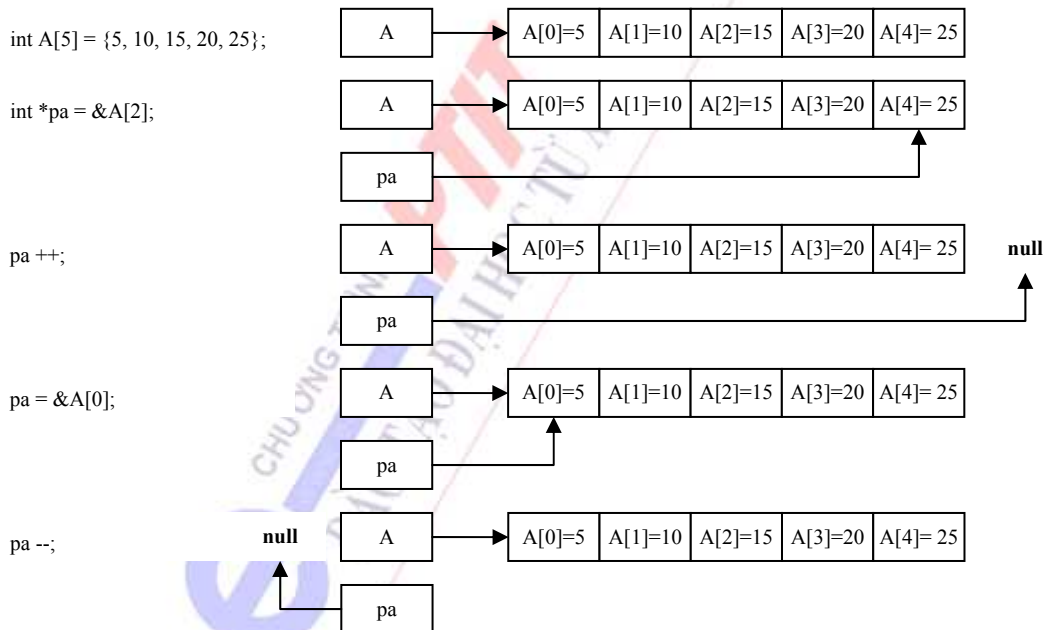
int A[5] = {5, 10, 15, 20, 25};

A

| A[0]=5 | A[1]=10 | A[2]=15 | A[3]=20 | A[4]= 25 |
|---|---|---|---|---|

int *pa = &A[2];

A

| A[0]=5 | A[1]=10 | A[2]=15 | A[3]=20 | A[4]= 25 |
|---|---|---|---|---|

pa

pa ++;

A

| A[0]=5 | A[1]=10 | A[2]=15 | A[3]=20 | A[4]= 25 |
|---|---|---|---|---|

null

pa

pa = &A[0];

A

| A[0]=5 | A[1]=10 | A[2]=15 | A[3]=20 | A[4]= 25 |
|---|---|---|---|---|

pa

pa --;

null

A

| A[0]=5 | A[1]=10 | A[2]=15 | A[3]=20 | A[4]= 25 |
|---|---|---|---|---|

pa

CHƯƠNG TRÌNH ĐÀO TẠO ĐẠI HỌC TỪ XA